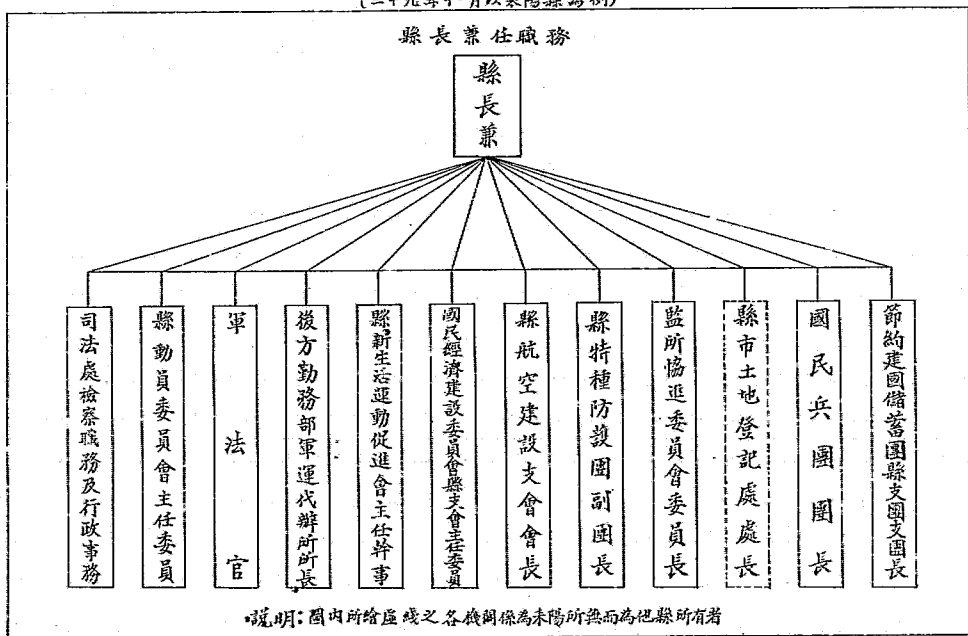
(二十九年十月以耒陽縣為例)

縣長兼任職務

縣長兼

司法處檢察職務及行政事務

縣動員委員會主任委員

軍法官

後方勤務部軍運代辦所所長

縣新生活運動促進會主任幹事

國民經濟建設委員會縣支會主任委員

縣航空建設支會會長

縣特種防護團副團長

監所協進委員會委員長

縣市土地登記處處長

國民兵團團長

節約建國儲蓄團縣支團支團長

說明:圖內所繪虛綫之各機關係為耒陽所無而為他縣所有者